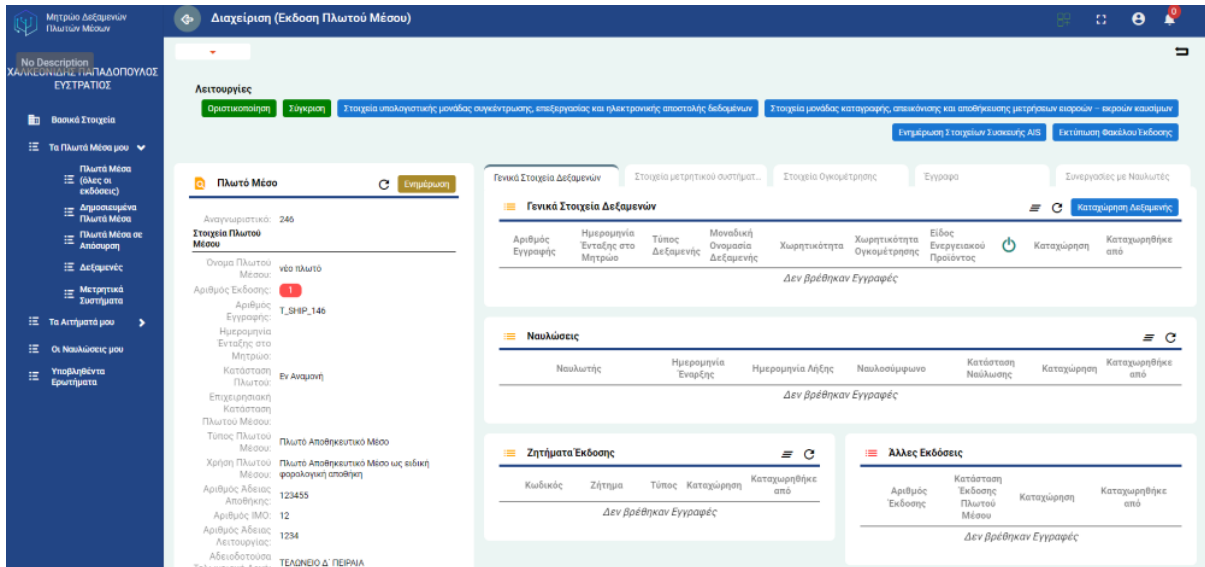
Μητρώο Δεξαμενών Πλωτών Μέσων

Διαχείριση (Έκδοση Πλωτού Μέσου)

0

No Description
ΧΑΛΚΕΟΝΙΔΗΣ ΠΑΠΑΔΟΠΟΥΛΟΣ ΕΥΣΤΡΑΤΙΟΣ

Βασικά Στοιχεία

Τα Πλωτά Μέσα μου

Πλωτά Μέσα (όλες οι εκδόσεις)

Δημοσιευμένα Πλωτά Μέσα

Πλωτά Μέσα σε Απόσυρση

Δεξαμενές

Μετρητικά Συστήματα

Τα Αιτήματά μου

Οι Ναυλώσεις μου

Υποβληθέντα Ερωτήματα

Λειτουργίες

Οριστικοποίηση | Σύγκριση | Στοιχεία υπολογιστικής μονάδας συγκέντρωσης, επεξεργασίας και ηλεκτρονικής αποστολής δεδομένων | Στοιχεία μονάδας καταγραφής, απεικόνισης και αποθήκευσης μετρήσεων εισροών - εκροών καυσίμων

Ενημέρωση Στοιχείων Συσκευής AIS | Εκτύπωση Φακέλου Έκδοσης

Πλωτό Μέσο

Ενημέρωση

Αναγνωριστικό: 246
Στοιχεία Πλωτού Μέσου
Όνομα Πλωτού Μέσου: νέο πλωτό
Αριθμός Έκδοσης: 1
Αριθμός Εγγραφής: T_SHIP_146
Ημερομηνία Ένταξης στο Μητρώο:
Κατάσταση Πλωτού: Εν Αναμονή
Επιχειρησιακή Κατάσταση Πλωτού Μέσου:
Τύπος Πλωτού Μέσου: Πλωτό Αποθηκευτικό Μέσο
Χρήση Πλωτού Μέσου: Πλωτό Αποθηκευτικό Μέσο ως ειδική φορολογική αποθήκη
Αριθμός Άδειας Αποθήκης: 123455
Αριθμός IMO: 12
Αριθμός Άδειας Λειτουργίας: 1234
Αδειοδοτούσα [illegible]: ΤΕΛΩΝΕΙΟ Δ' ΠΕΙΡΑΙΑ

Γενικά Στοιχεία Δεξαμενών | Στοιχεία μετρητικού συστήματ... | Στοιχεία Ογκομέτρησης | Έγγραφα | Συνεργασίες με Ναυλωτές

Γενικά Στοιχεία Δεξαμενών

Καταχώρηση Δεξαμενής

| Αριθμός Εγγραφής | Ημερομηνία Ένταξης στο Μητρώο | Τύπος Δεξαμενής | Μοναδική Ονομασία Δεξαμενής | Χωρητικότητα | Χωρητικότητα Ογκομέτρησης | Είδος Ενεργειακού Προϊόντος | | Καταχώρηση | Καταχωρηθήκε από |
|---|---|---|---|---|---|---|---|---|---|

Δεν βρέθηκαν Εγγραφές

Ναυλώσεις

| Ναυλωτής | Ημερομηνία Έναρξης | Ημερομηνία Λήξης | Ναυλοσύμφωνο | Κατάσταση Ναύλωσης | Καταχώρηση | Καταχωρηθήκε από |
|---|---|---|---|---|---|---|

Δεν βρέθηκαν Εγγραφές

Ζητήματα Έκδοσης

| Κωδικός | Ζήτημα | Τύπος | Καταχώρηση | Καταχωρηθήκε από |
|---|---|---|---|---|

Δεν βρέθηκαν Εγγραφές

Άλλες Εκδόσεις

| Αριθμός Έκδοσης | Κατάσταση Έκδοσης Πλωτού Μέσου | Καταχώρηση | Καταχωρηθήκε από |
|---|---|---|---|

Δεν βρέθηκαν Εγγραφές